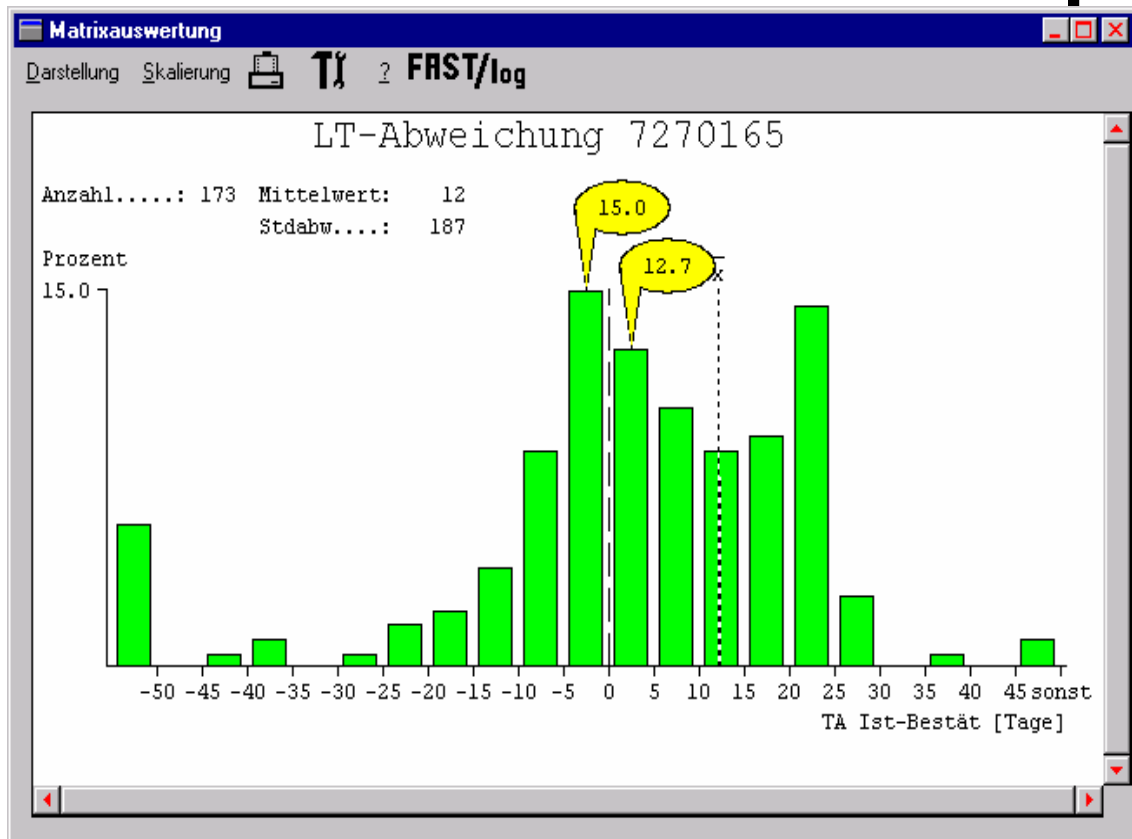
Matrixauswertung

Darstellung Skalierung ? FAST/log

LT-Abweichung 7270165

Anzahl.....: 173 Mittelwert: 12
Stdabw....: 187

Prozent
15.0

15.0
12.7
x

-50 -45 -40 -35 -30 -25 -20 -15 -10 -5 0 5 10 15 20 25 30 35 40 45 sonst
TA Ist-Bestät [Tage]